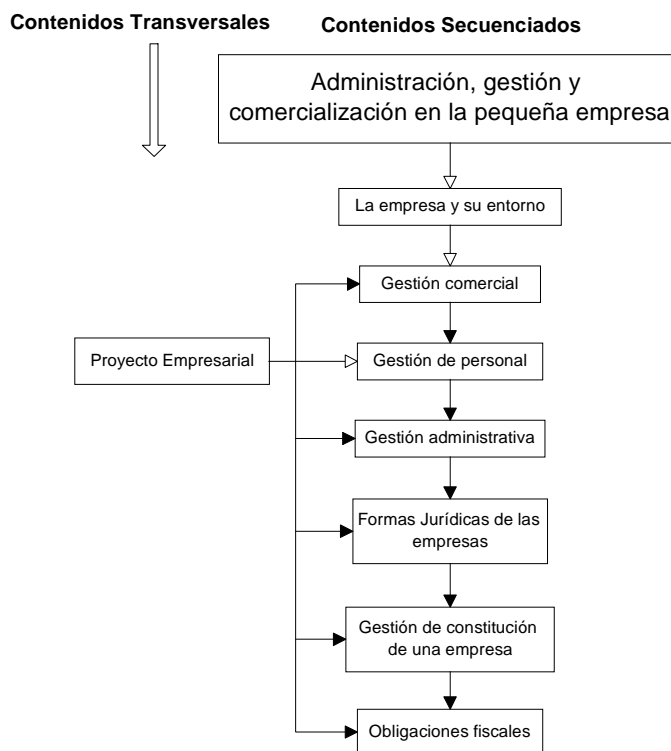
Contenidos Transversales

Contenidos Secuenciados

Administración, gestión y comercialización en la pequeña empresa

La empresa y su entorno

Gestión comercial

Proyecto Empresarial

Gestión de personal

Gestión administrativa

Formas Jurídicas de las empresas

Gestión de constitución de una empresa

Obligaciones fiscales